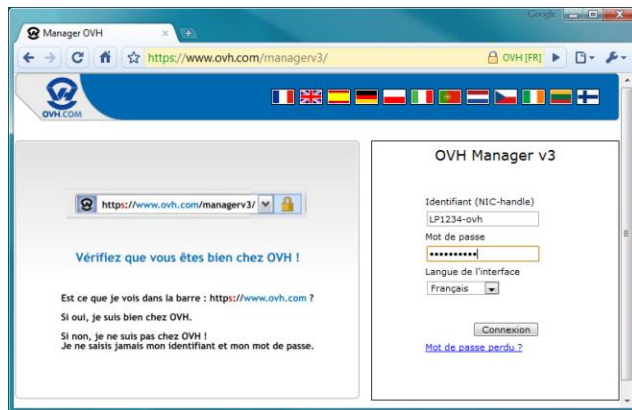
Google

Manager OVH

https://www.ovh.com/managerv3/

OVH [FR]

OVH.COM

https://www.ovh.com/managerv3/

Vérifiez que vous êtes bien chez OVH !

Est ce que je vois dans la barre : https://www.ovh.com ?

Si oui, je suis bien chez OVH.

Si non, je ne suis pas chez OVH !
Je ne saisis jamais mon identifiant et mon mot de passe.

OVH Manager v3

Identifiant (NIC-handle)

LP1234-ovh

Mot de passe

••••••••••••

Langue de l'interface

Français

Connexion

Mot de passe perdu ?